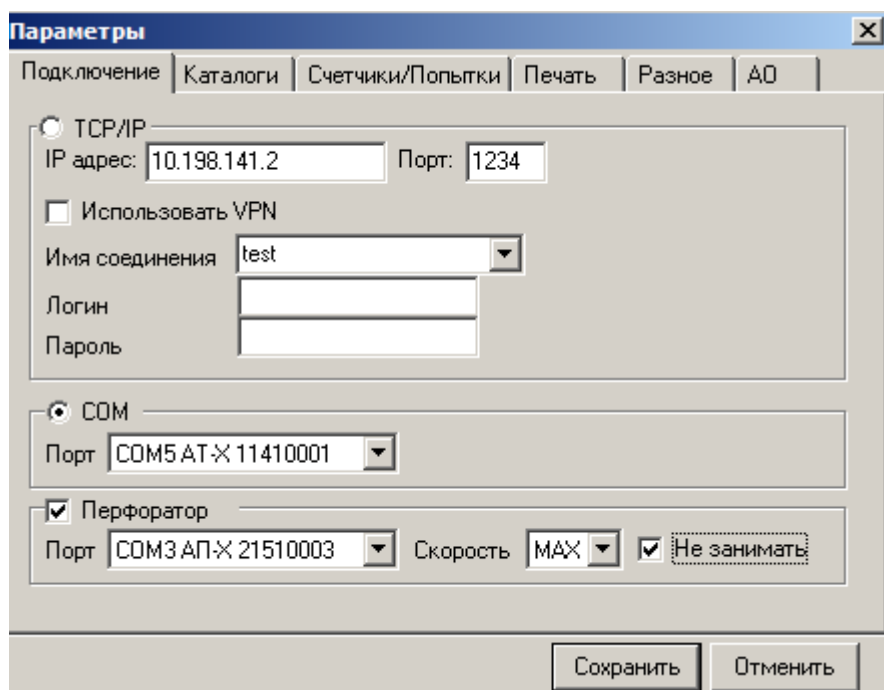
Параметры

Подключение | Каталоги | Счетчики/Попытки | Печать | Разное | АО

TCP/IP
IP адрес: 10.198.141.2 Порт: 1234
Использовать VPN
Имя соединения test
Логин
Пароль

COM
Порт COM5 AT-X 11410001

Перфоратор
Порт COM3 АП-Х 21510003 Скорость MAX Не занимать

Сохранить Отменить